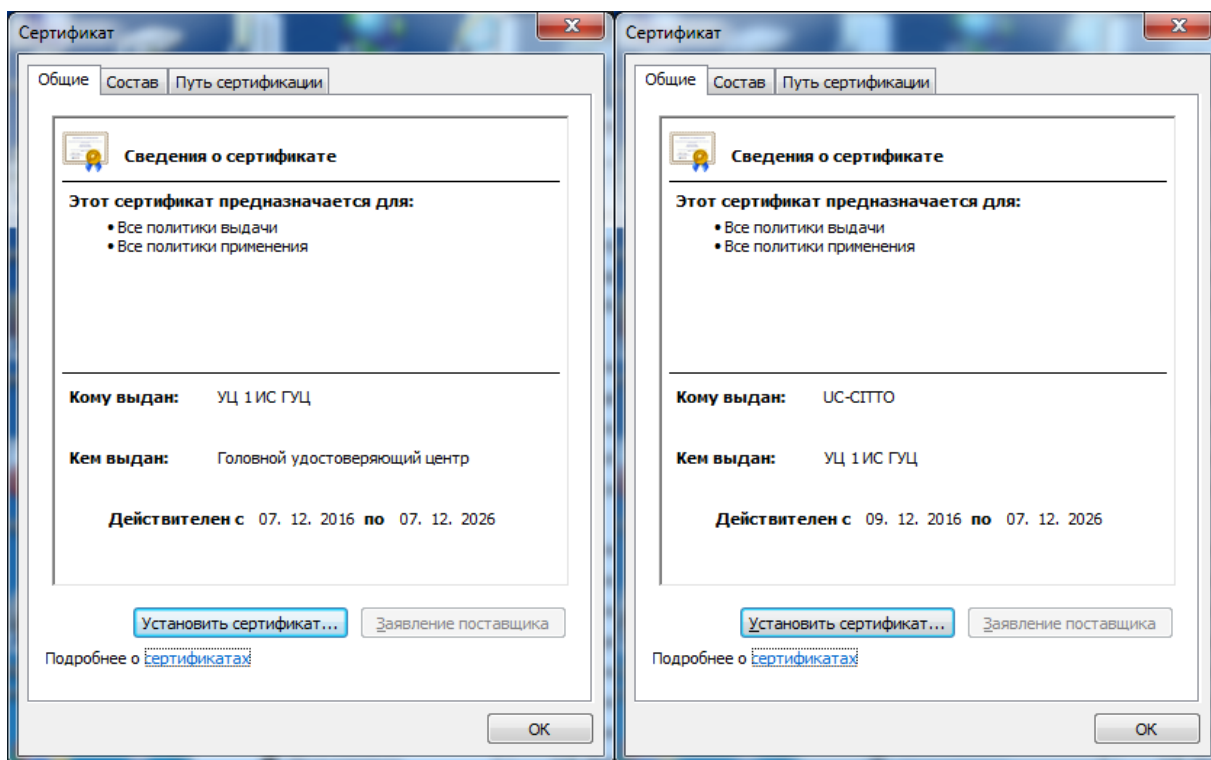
Сертификат

Общие | Состав | Путь сертификации

Сведения о сертификате

Этот сертификат предназначается для:
• Все политики выдачи
• Все политики применения

Кому выдан: УЦ 1 ИС ГУЦ

Кем выдан: Головной удостоверяющий центр

Действителен с 07. 12. 2016 по 07. 12. 2026

Установить сертификат... | Заявление поставщика

Подробнее о сертификатах

ОК

Сертификат

Общие | Состав | Путь сертификации

Сведения о сертификате

Этот сертификат предназначается для:
• Все политики выдачи
• Все политики применения

Кому выдан: UC-CITTO

Кем выдан: УЦ 1 ИС ГУЦ

Действителен с 09. 12. 2016 по 07. 12. 2026

Установить сертификат... | Заявление поставщика

Подробнее о сертификатах

ОК